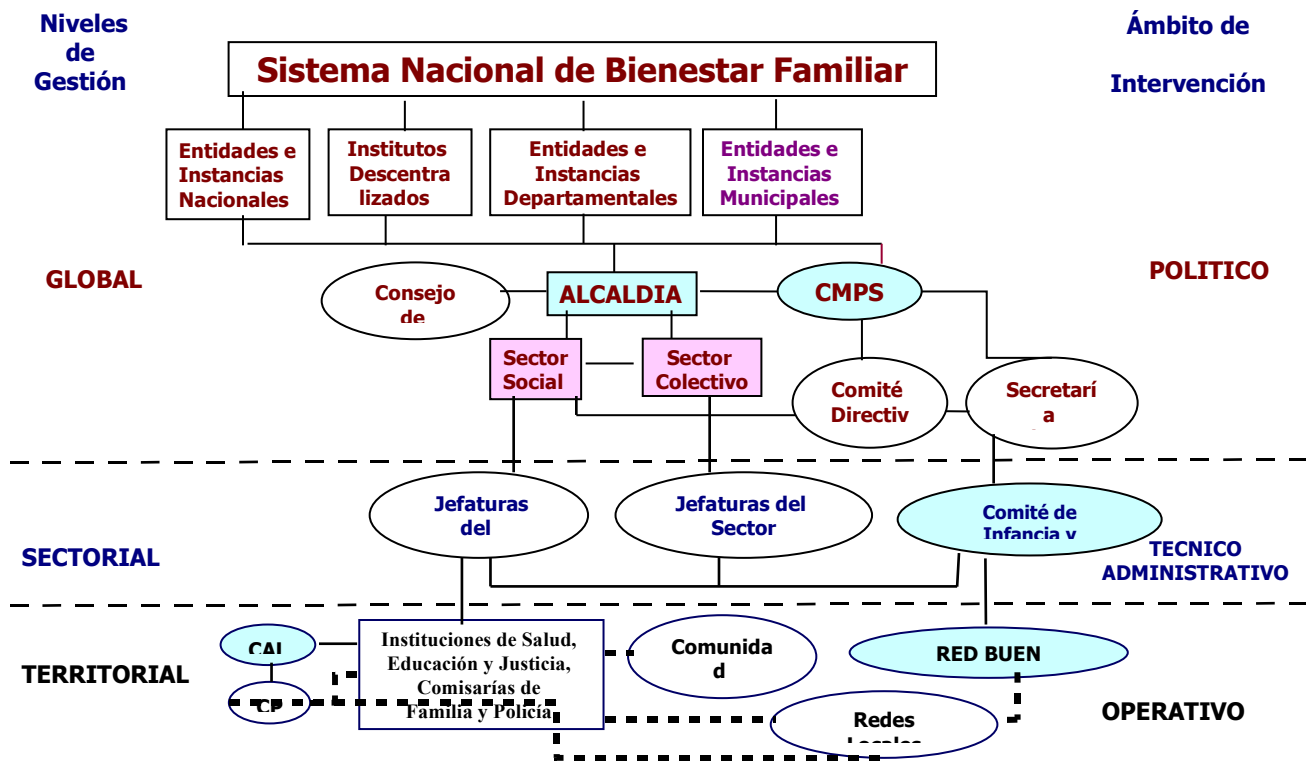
Niveles de Gestión

Ámbito de Intervención

Sistema Nacional de Bienestar Familiar

Entidades e Instancias Nacionales

Institutos Descentralizados

Entidades e Instancias Departamentales

Entidades e Instancias Municipales

GLOBAL

POLITICO

Consejo de

ALCALDIA

CMPS

Sector Social

Sector Colectivo

Comité Directiv

Secretaría

Jefaturas del

Jefaturas del Sector

Comité de Infancia y

SECTORIAL

TECNICO ADMINISTRATIVO

CAI

CP

Instituciones de Salud, Educación y Justicia, Comisarías de Familia y Policía

Comunidad

RED BUEN

TERRITORIAL

Redes Locales

OPERATIVO